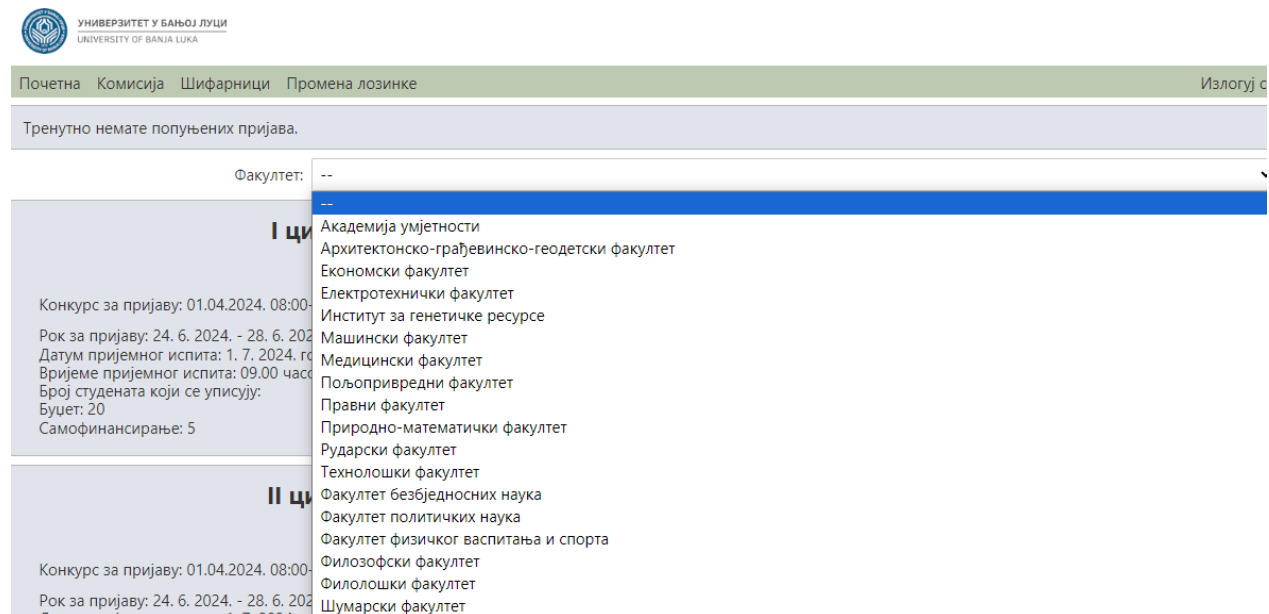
УНИВЕРЗИТЕТ У БАЊОЈ ЛУЦИ
UNIVERSITY OF BANJA LUKA

Почетна Комисија Шифарници Промена лозинке

Излогуј с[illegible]

Тренутно немате попуњених пријава.

Факултет: --

--
Академија умјетности
Архитектонско-грађевинско-геодетски факултет
Економски факултет
Електротехнички факултет
Институт за генетичке ресурсе
Машински факултет
Медицински факултет
Пољопривредни факултет
Правни факултет
Природно-математички факултет
Рударски факултет
Технолошки факултет
Факултет безбједносних наука
Факултет политичких наука
Факултет физичког васпитања и спорта
Филозофски факултет
Филолошки факултет
Шумарски факултет

I ци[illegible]

Конкурс за пријаву: 01.04.2024. 08:00-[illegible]

Рок за пријаву: 24. 6. 2024. - 28. 6. 202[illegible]
Датум пријемног испита: 1. 7. 2024. го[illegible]
Вријеме пријемног испита: 09.00 часо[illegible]
Број студената који се уписују:
Буџет: 20
Самофинансирање: 5

II ци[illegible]

Конкурс за пријаву: 01.04.2024. 08:00-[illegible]

Рок за пријаву: 24. 6. 2024. - 28. 6. 202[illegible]